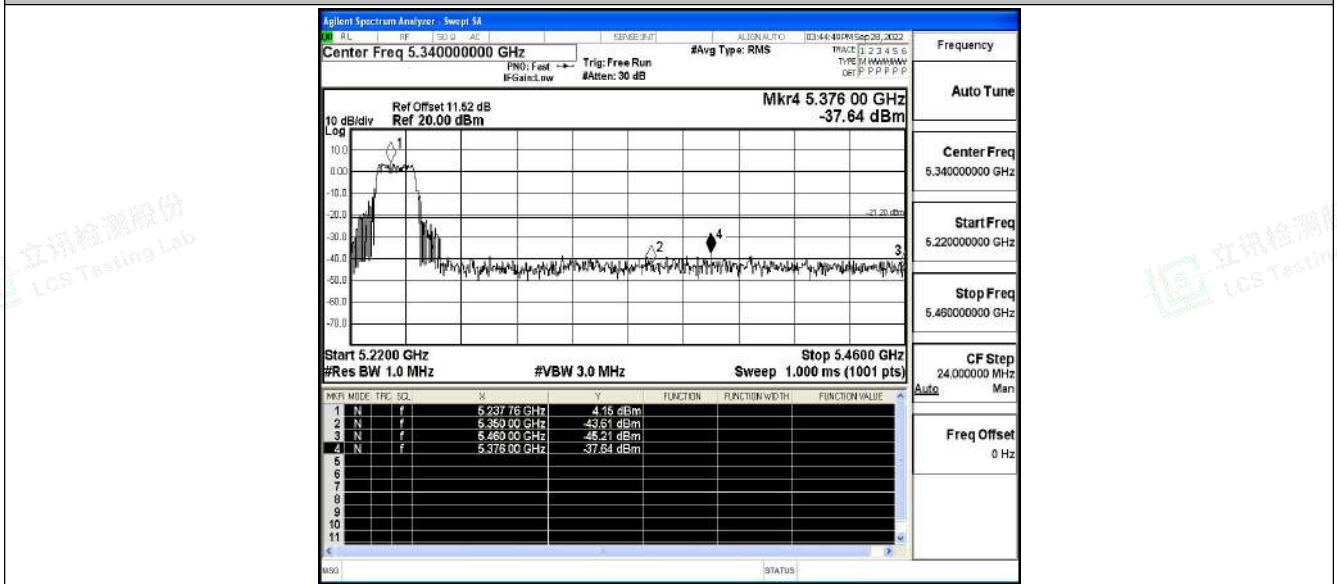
Agilent Spectrum Analyzer - Swept SA

RL RF 50 Ω AC SENSE:INT ALIGN AUTO 03:44:40PM Sep 28, 2022

Center Freq 5.340000000 GHz

PNO: Fast IFGain:Low Trig: Free Run #Atten: 30 dB #Avg Type: RMS

TRACE 1 2 3 4 5 6
TYPE M WWWWW
DET P P P P P P

Frequency

Ref Offset 11.52 dB
10 dB/div Ref 20.00 dBm
Log

Mkr4 5.376 00 GHz
-37.64 dBm

10.0
0.00
-10.0
-20.0
-30.0
-40.0
-50.0
-60.0
-70.0

-21.20 dBm

1 2 3 4

Start 5.2200 GHz
#Res BW 1.0 MHz
#VBW 3.0 MHz
Stop 5.4600 GHz
Sweep 1.000 ms (1001 pts)

| MKR | MODE | TRC | SCL | X | Y | FUNCTION | FUNCTION WIDTH | FUNCTION VALUE |
|---|---|---|---|---|---|---|---|---|
| 1 | N | | f | 5.237 76 GHz | 4.15 dBm | | | |
| 2 | N | | f | 5.350 00 GHz | -43.61 dBm | | | |
| 3 | N | | f | 5.460 00 GHz | -45.21 dBm | | | |
| 4 | N | | f | 5.376 00 GHz | -37.64 dBm | | | |
| 5 | | | | | | | | |
| 6 | | | | | | | | |
| 7 | | | | | | | | |
| 8 | | | | | | | | |
| 9 | | | | | | | | |
| 10 | | | | | | | | |
| 11 | | | | | | | | |

MSG STATUS

Auto Tune

Center Freq
5.340000000 GHz

Start Freq
5.220000000 GHz

Stop Freq
5.460000000 GHz

CF Step
24.000000 MHz
Auto Man

Freq Offset
0 Hz

立讯检测股份 LCS Testing Lab
立讯检测 LCS Testin